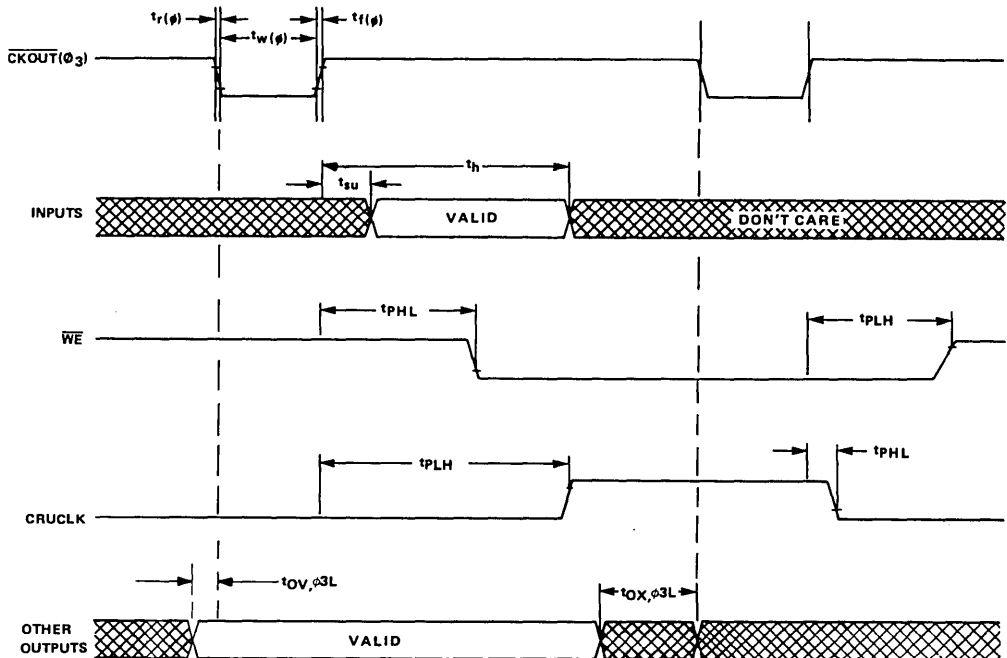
$t_{r(\phi)}$ $t_{w(\phi)}$ $t_{f(\phi)}$

$\overline{CKOUT}(\phi_3)$

$t_h$

$t_{su}$

INPUTS

VALID

DON'T CARE

$t_{PHL}$

$t_{PLH}$

$\overline{WE}$

$t_{PLH}$

$t_{PHL}$

CRUCLK

$t_{OV,\phi 3L}$

$t_{OX,\phi 3L}$

OTHER OUTPUTS

VALID